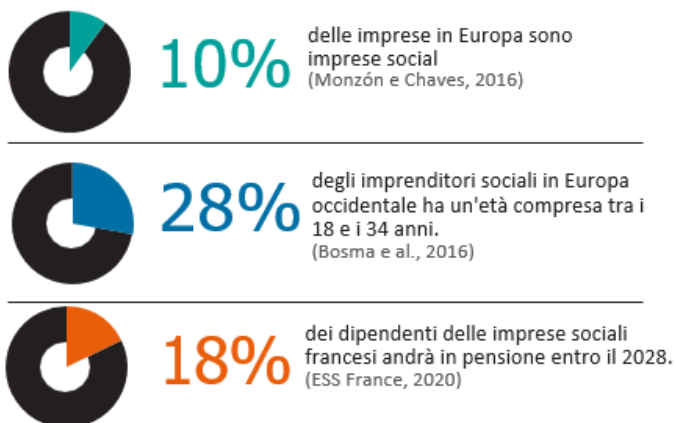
10%

delle imprese in Europa sono imprese social
(Monzón e Chaves, 2016)

28%

degli imprenditori sociali in Europa occidentale ha un'età compresa tra i 18 e i 34 anni.
(Bosma e al., 2016)

18%

dei dipendenti delle imprese sociali francesi andrà in pensione entro il 2028.
(ESS France, 2020)